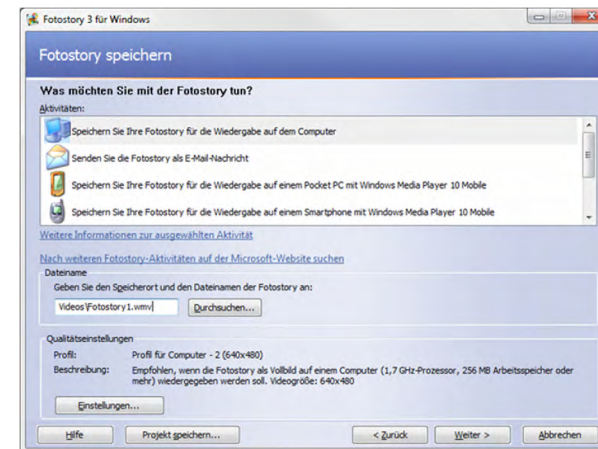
Fotostory 3 für Windows

Fotostory speichern

Was möchten Sie mit der Fotostory tun?

Aktivitäten:

Speichern Sie Ihre Fotostory für die Wiedergabe auf dem Computer

Senden Sie die Fotostory als E-Mail-Nachricht

Speichern Sie Ihre Fotostory für die Wiedergabe auf einem Pocket PC mit Windows Media Player 10 Mobile

Speichern Sie Ihre Fotostory für die Wiedergabe auf einem Smartphone mit Windows Media Player 10 Mobile

Weitere Informationen zur ausgewählten Aktivität

Nach weiteren Fotostory-Aktivitäten auf der Microsoft-Website suchen

Dateiname

Geben Sie den Speicherort und den Dateinamen der Fotostory an:

Videos\Fotostory1.wmv

Durchsuchen...

Qualitätseinstellungen

Profil: Profil für Computer - 2 (640x480)

Beschreibung: Empfohlen, wenn die Fotostory als Vollbild auf einem Computer (1,7 GHz-Prozessor, 256 MB Arbeitsspeicher oder mehr) wiedergegeben werden soll. Videogröße: 640x480

Einstellungen...

Hilfe

Projekt speichern...

< Zurück

Weiter >

Abbrechen